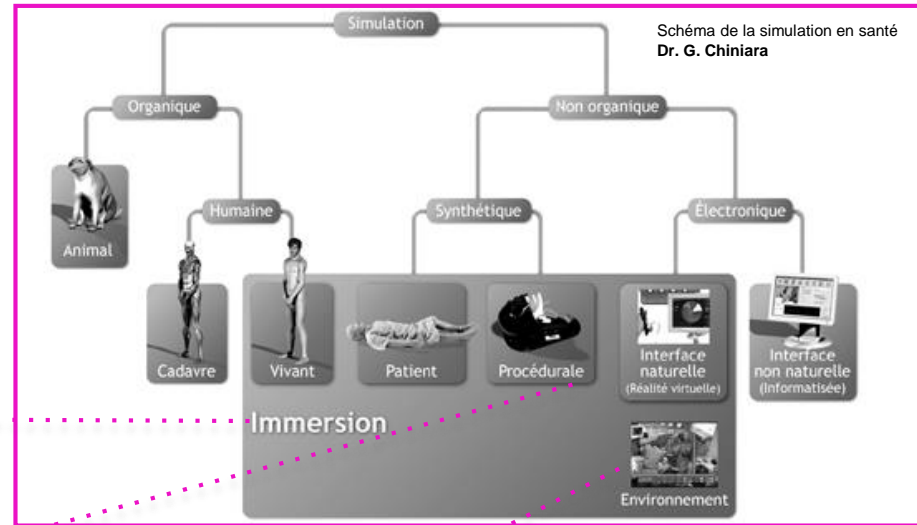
Schéma de la simulation en santé
**Dr. G. Chiniara**

Simulation

Organique

Non organique

Animal

Humaine

Synthétique

Électronique

Cadavre

Vivant

Patient

Procédurale

Interface naturelle (Réalité virtuelle)

Interface non naturelle (Informatisée)

Immersion

Environnement